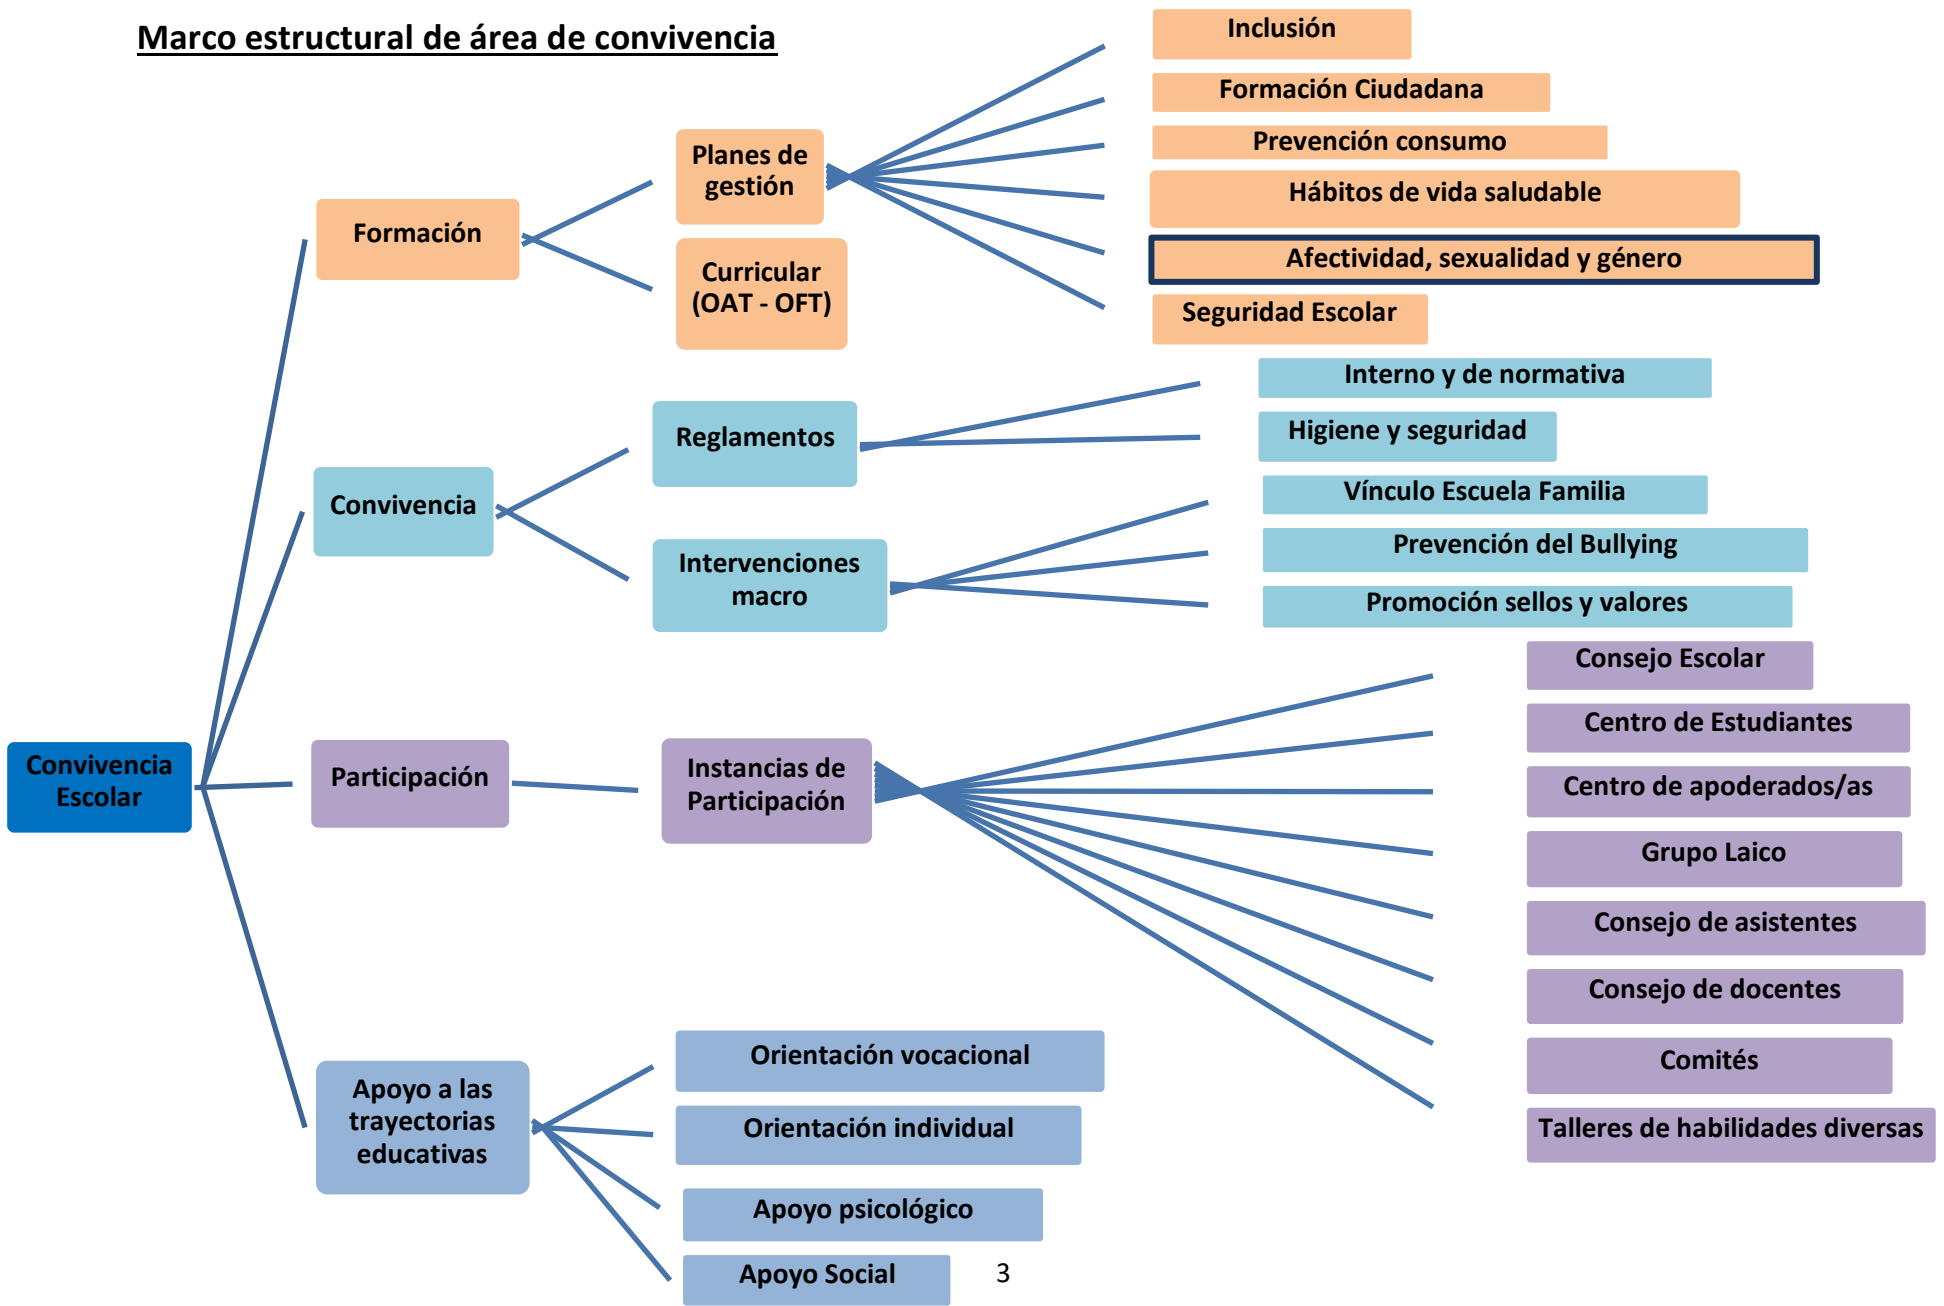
Marco estructural de área de convivencia

Convivencia Escolar

Formación

Planes de gestión

Inclusión

Formación Ciudadana

Prevención consumo

Hábitos de vida saludable

Afectividad, sexualidad y género

Seguridad Escolar

Curricular (OAT - OFT)

Convivencia

Reglamentos

Interno y de normativa

Higiene y seguridad

Intervenciones macro

Vínculo Escuela Familia

Prevención del Bullying

Promoción sellos y valores

Participación

Instancias de Participación

Consejo Escolar

Centro de Estudiantes

Centro de apoderados/as

Grupo Laico

Consejo de asistentes

Consejo de docentes

Comités

Talleres de habilidades diversas

Apoyo a las trayectorias educativas

Orientación vocacional

Orientación individual

Apoyo psicológico

Apoyo Social

3